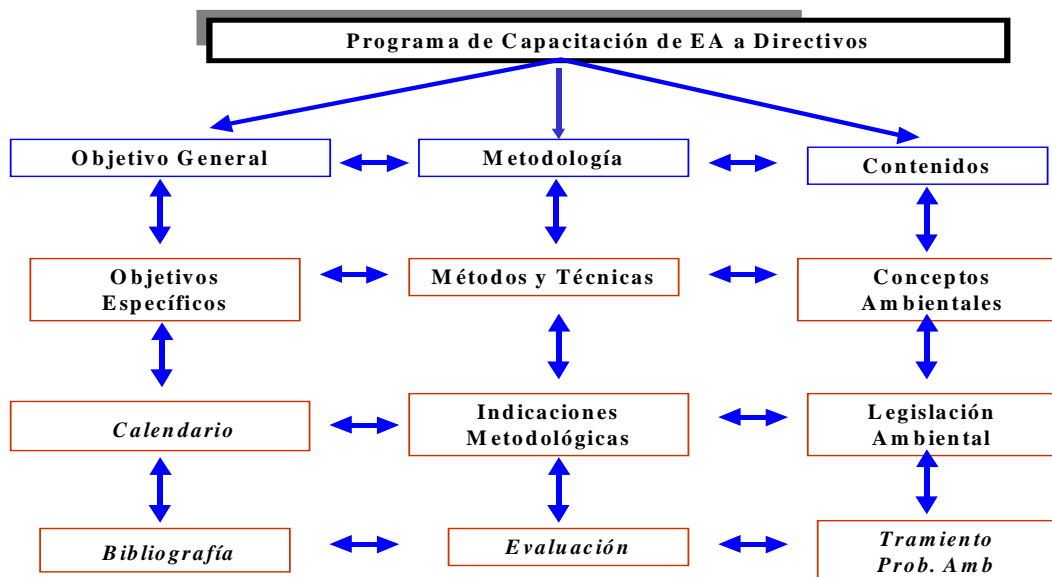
Programa de Capacitación de EA a Directivos

Objetivo General

Metodología

Contenidos

Objetivos Específicos

Métodos y Técnicas

Conceptos Ambientales

Calendario

Indicaciones Metodológicas

Legislación Ambiental

Bibliografía

Evaluación

Tramiento Prob. Amb